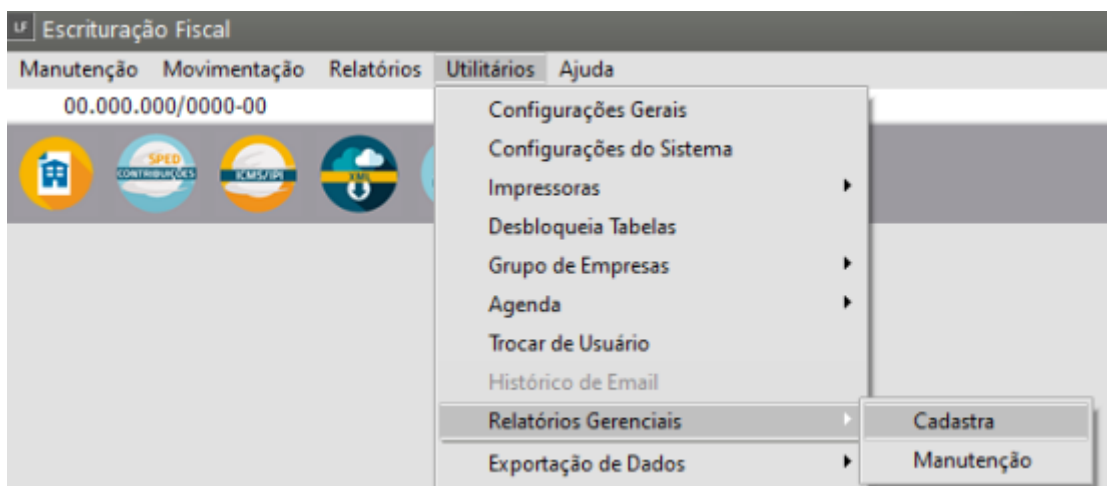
LF Escrituração Fiscal

Manutenção Movimentação Relatórios Utilitários Ajuda

00.000.000/0000-00

SPED CONTRIBUIÇÕES

ICMS/IPI

XML

Configurações Gerais
Configurações do Sistema
Impressoras
Desbloqueia Tabelas
Grupo de Empresas
Agenda
Trocar de Usuário
Histórico de Email
Relatórios Gerenciais
Exportação de Dados

Cadastra
Manutenção